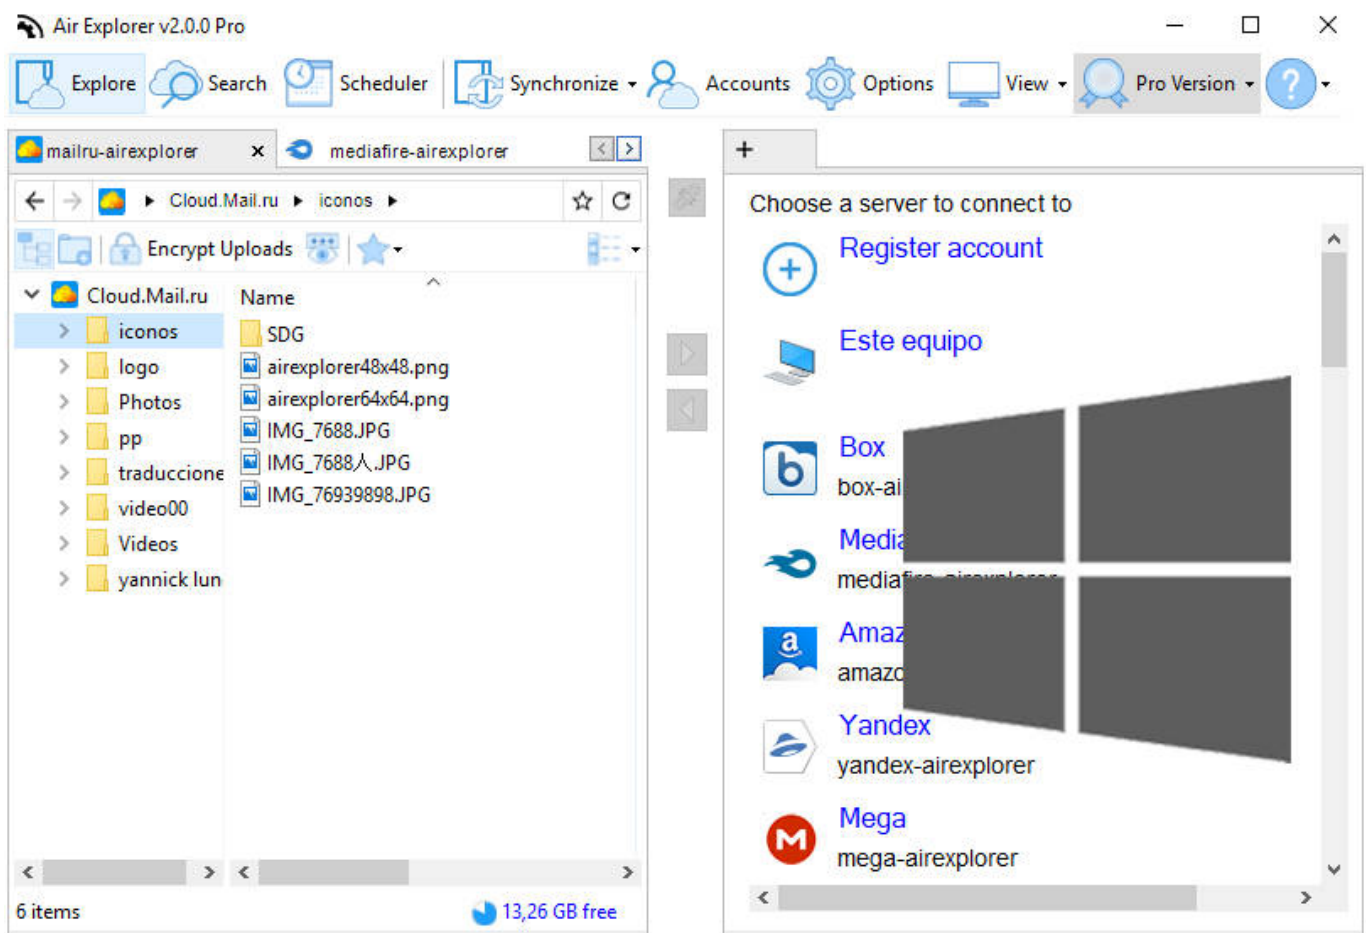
Air Explorer v2.0.0 Pro

Explore Search Scheduler Synchronize Accounts Options View Pro Version ?

mailru-airexplorer × mediafire-airexplorer

Cloud.Mail.ru ▸ iconos ▸

Encrypt Uploads

Cloud.Mail.ru
iconos
logo
Photos
pp
traduccione
video00
Videos
yannick lun

Name
SDG
airexplorer48x48.png
airexplorer64x64.png
IMG_7688.JPG
IMG_7688人.JPG
IMG_76939898.JPG

6 items
13,26 GB free

+

Choose a server to connect to

Register account

Este equipo

Box
box-ai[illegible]

Media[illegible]
mediaf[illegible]

Amaz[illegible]
amazo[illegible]

Yandex
yandex-airexplorer

Mega
mega-airexplorer